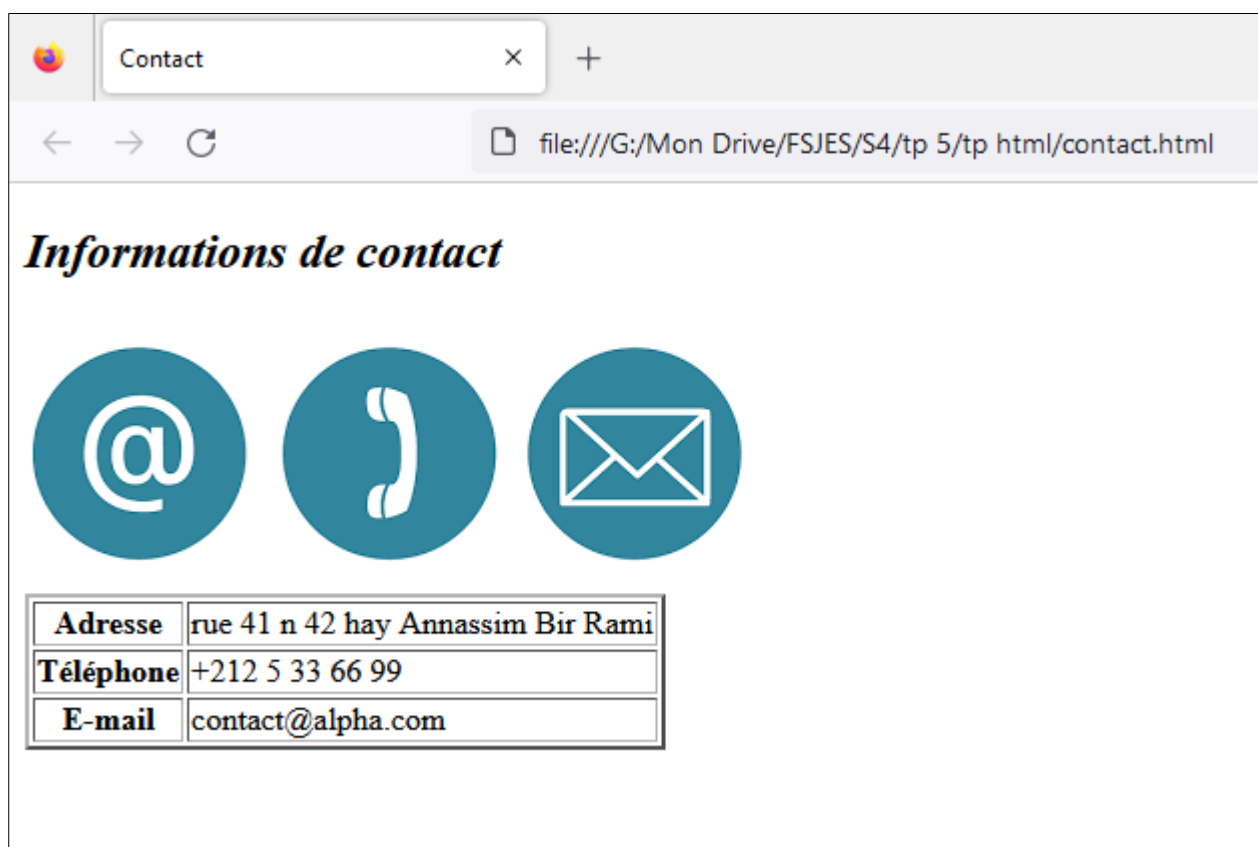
Contact ×
+
file:///G:/Mon Drive/FSJES/S4/tp 5/tp html/contact.html

***Informations de contact***

@

| **Adresse** | rue 41 n 42 hay Annassim Bir Rami |
|---|---|
| **Téléphone** | +212 5 33 66 99 |
| **E-mail** | contact@alpha.com |